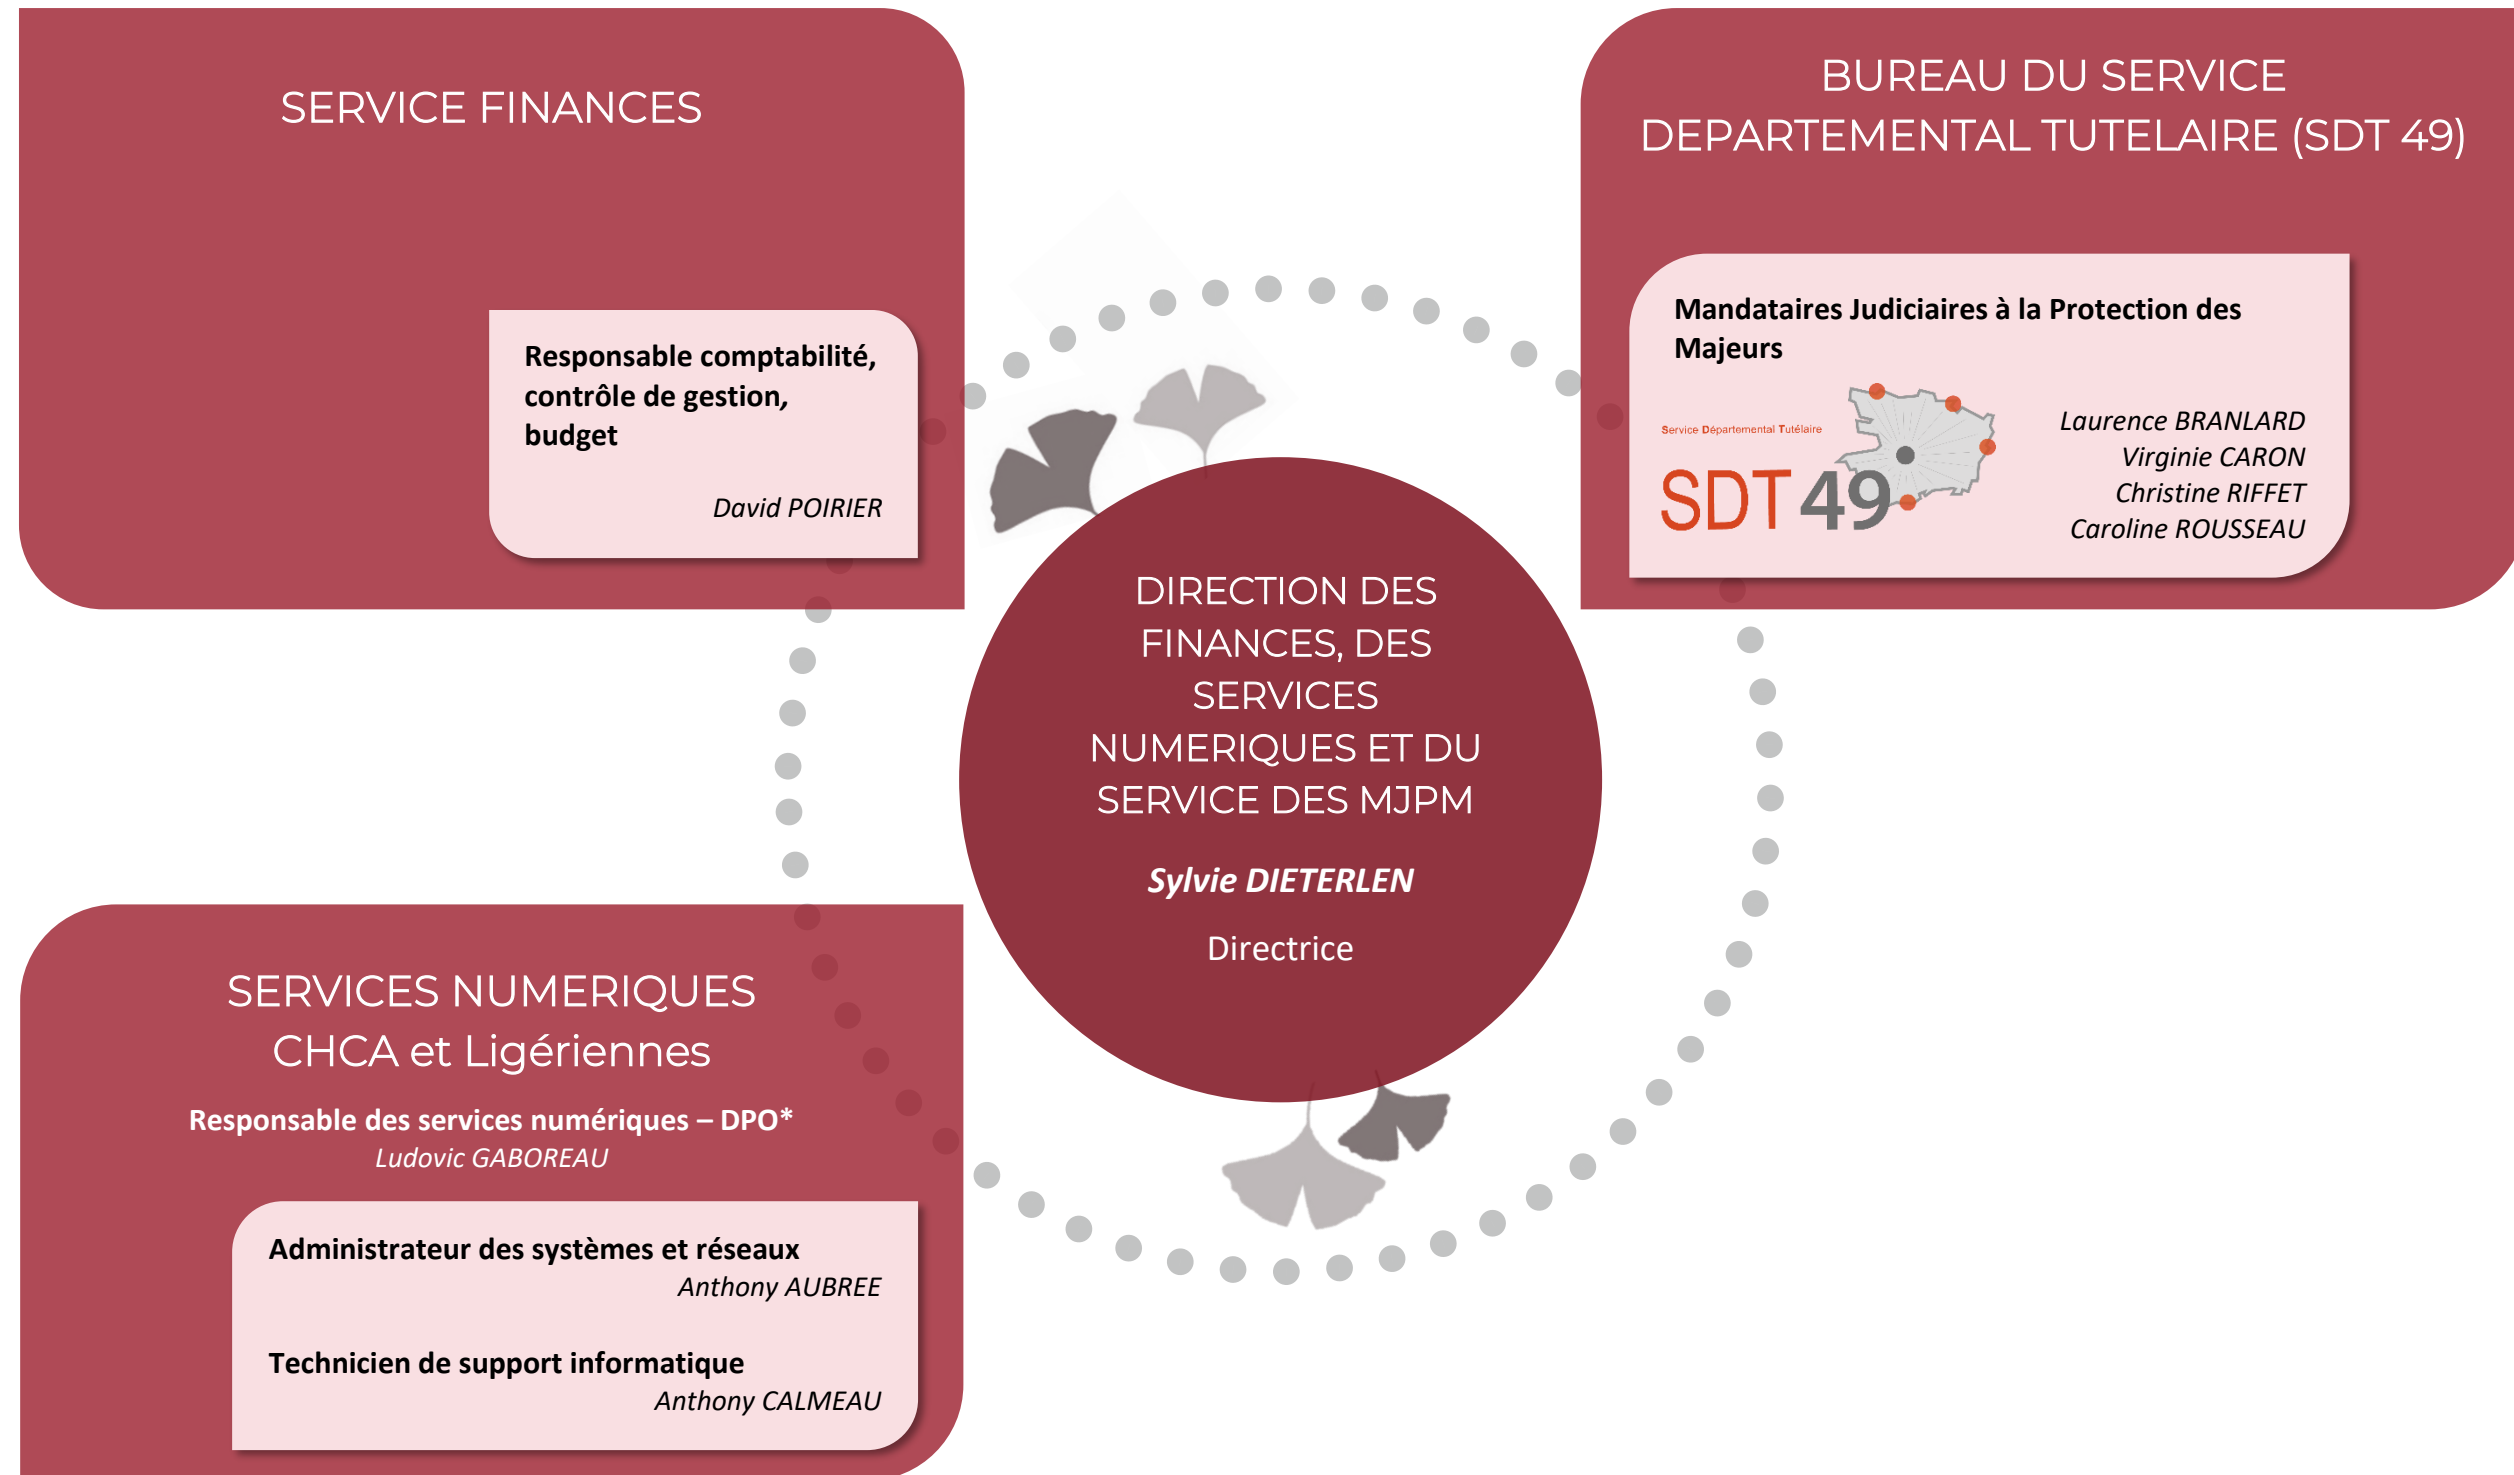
SERVICE FINANCES

Responsable comptabilité, contrôle de gestion, budget

David POIRIER

BUREAU DU SERVICE DEPARTEMENTAL TUTELAIRE (SDT 49)

Mandataires Judiciaires à la Protection des Majeurs

Service Départemental Tutélaire

SDT 49

Laurence BRANLARD
Virginie CARON
Christine RIFFET
Caroline ROUSSEAU

DIRECTION DES FINANCES, DES SERVICES NUMERIQUES ET DU SERVICE DES MJPM

Sylvie DIETERLEN

Directrice

SERVICES NUMERIQUES CHCA et Ligériennes

Responsable des services numériques – DPO*
Ludovic GABOREAU

Administrateur des systèmes et réseaux
Anthony AUBREE

Technicien de support informatique
Anthony CALMEAU